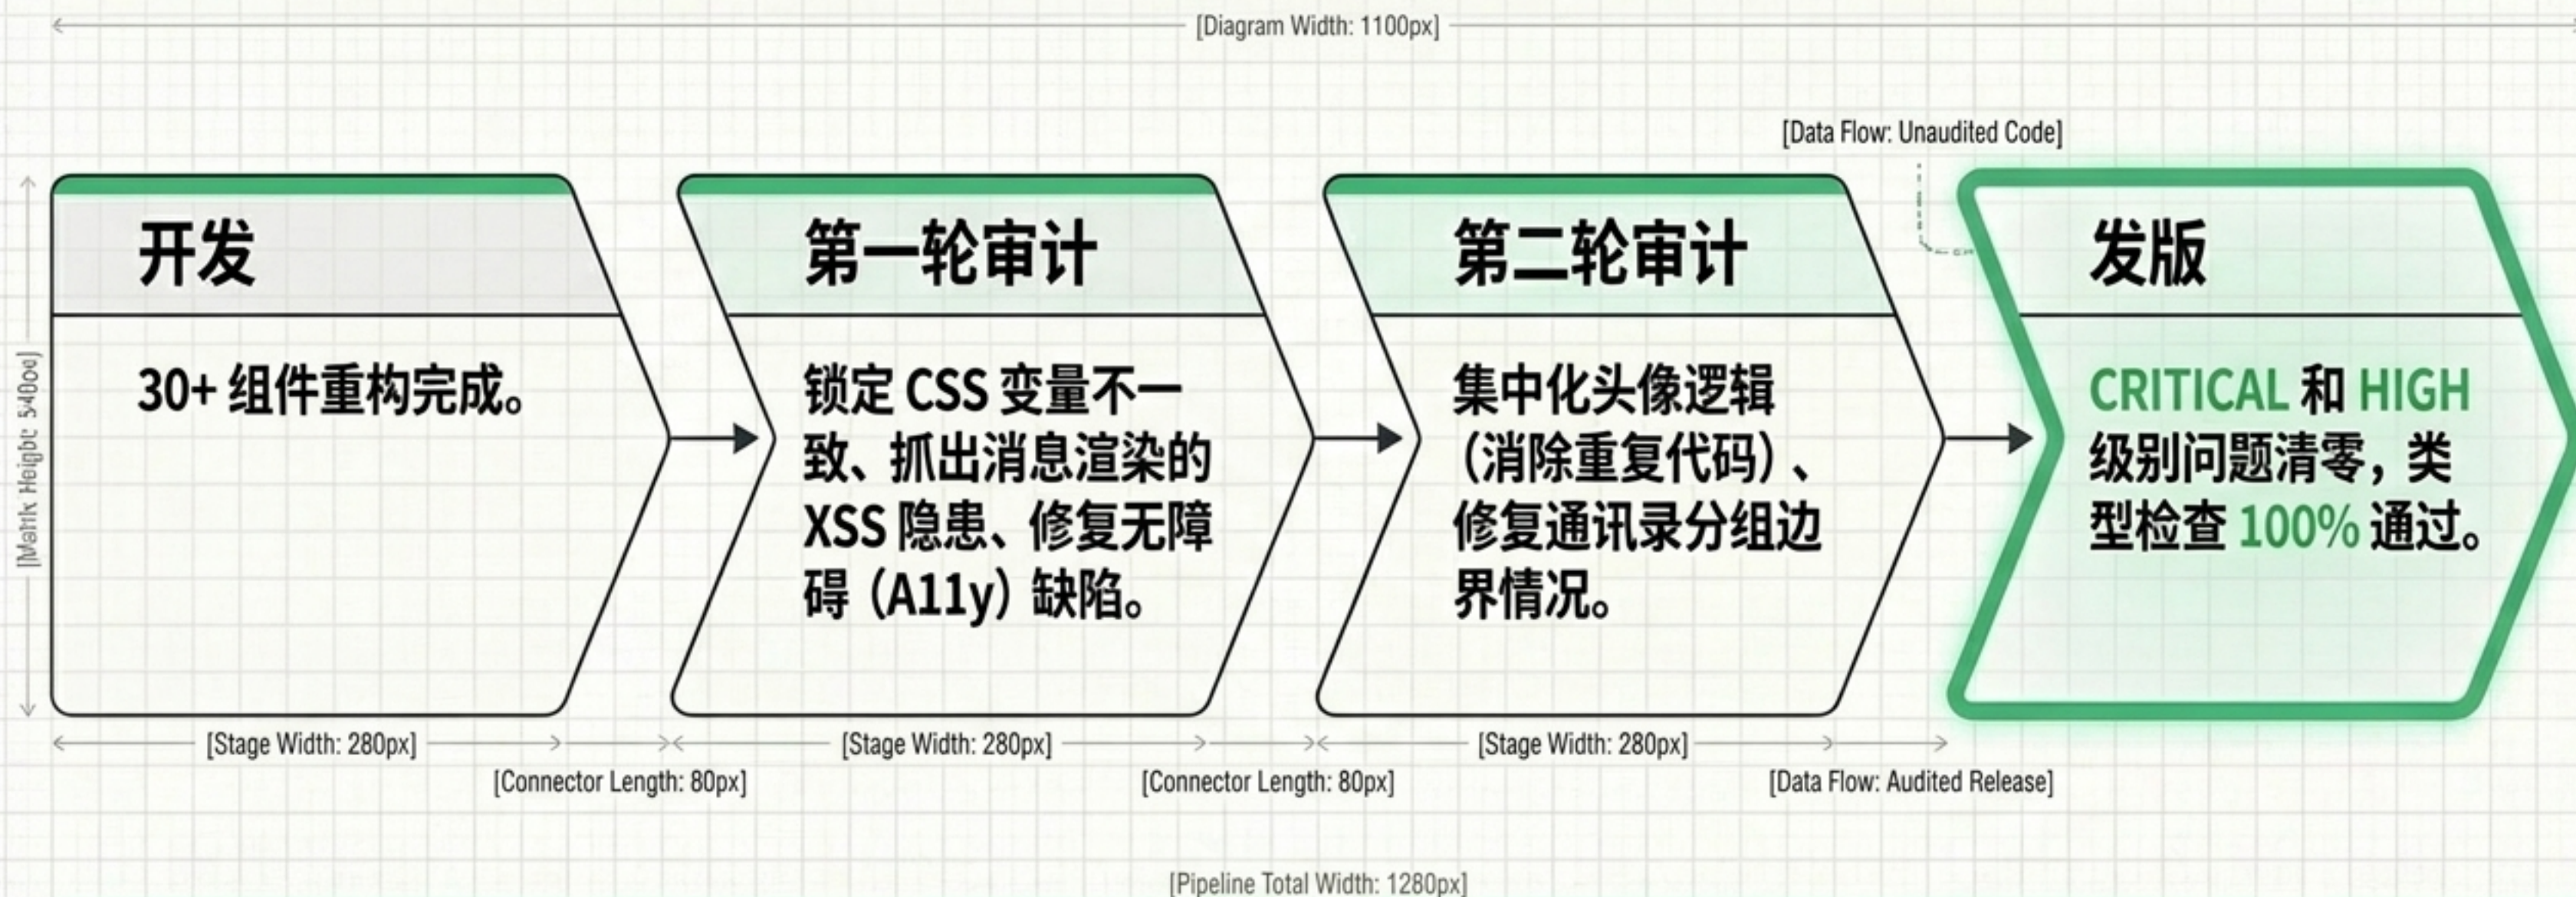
[Diagram Width: 1100px]

[Data Flow: Unaudited Code]

[Matrix Height: 540px]

开发

30+ 组件重构完成。

第一轮审计

锁定 CSS 变量不一致、抓出消息渲染的 XSS 隐患、修复无障碍（A11y）缺陷。

第二轮审计

集中化头像逻辑（消除重复代码）、修复通讯录分组边界情况。

发版

CRITICAL 和 HIGH 级别问题清零，类型检查 100% 通过。

[Stage Width: 280px]

[Stage Width: 280px]

[Stage Width: 280px]

[Connector Length: 80px]

[Connector Length: 80px]

[Data Flow: Audited Release]

[Pipeline Total Width: 1280px]